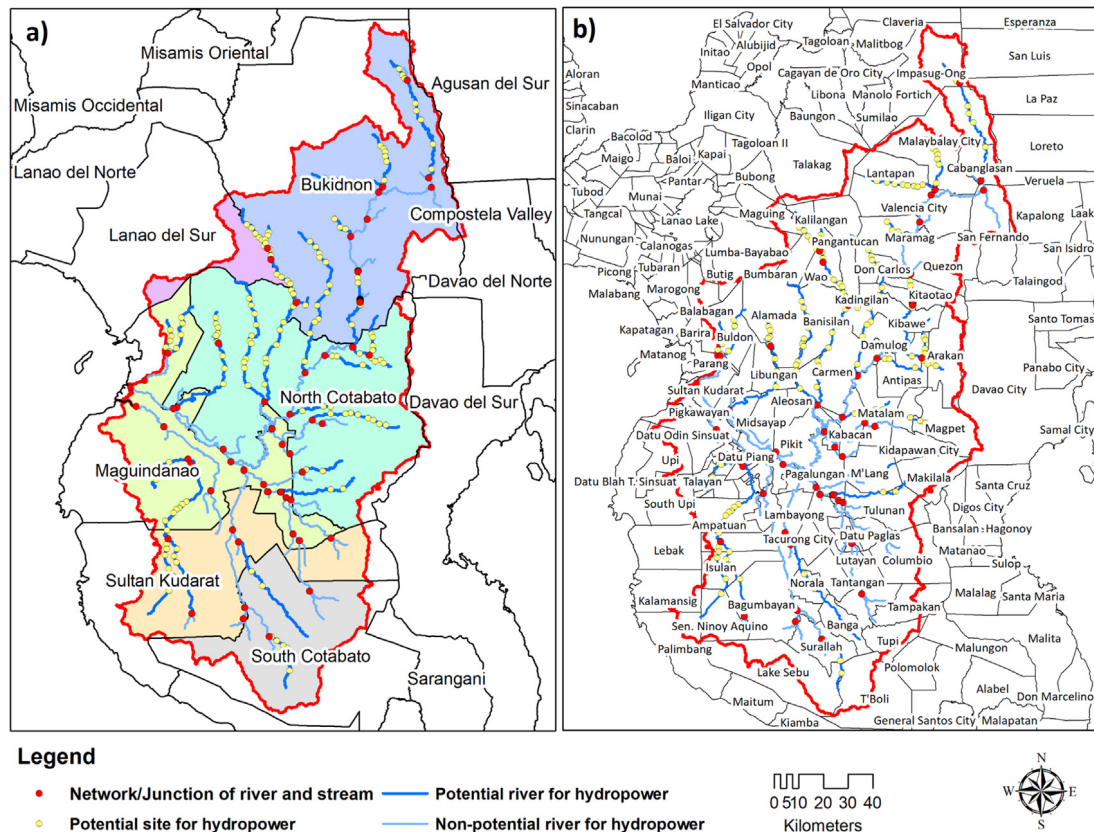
a)

Misamis Oriental
Agusan del Sur
Misamis Occidental
Lanao del Norte
Bukidnon
Compostela Valley
Lanao del Sur
Davao del Norte
North Cotabato
Davao del Sur
Maguindanao
Sultan Kudarat
South Cotabato
Sarangani

b)

El Salvador City
Claveria
Esperanza
Initao
Alubijid
Tagoloan
Malitbog
Impasug-Ong
San Luis
Aloran
Opol
Manticao
Cagayan de Oro City
Libona
Manolo Fortich
La Paz
Sinacaban
Baungon
Sumilao
Clarin
Iligan City
Bacolod
Tagoloan II
Malaybalay City
Loreto
Maigo
Baloi
Kapai
Talakag
Cabanglasan
Pantar
Bubong
Lantapan
Veruela
Tubod
Munai
Valencia City
Kapalong
Laak
Tangcal
Lanao Lake
Maguing
Kalilangan
Maramag
San Fernando
San Isidro
Nunungan
Calanogas
Lumba-Bayabao
Pangantucan
Quezon
Picong
Tubaran
Bumbaran
Wao
Don Carlos
Talaingod
Malabang
Marogong
Butig
Kadingilan
Kitaotao
Balabagan
Alamada
Banisilan
Kibawe
Santo Tomas
Kapatagan
Barira
Buldon
Damulog
Matanog
Parang
Arakan
Panabo City
Libungan
Carmen
Antipas
Sultan Kudarat
Davao City
Aleosan
Pigkawayan
Matalam
Samal City
Midsayap
Magpet
Datu Odin Sinsuat
Kabacan
Pikit
Kidapawan City
Upi
Datu Piang
Pagalungan
M'Lang
Datu Blah T. Sinsuat
Talayan
Makilala
Santa Cruz
South Upi
Digos City
Ampatuan
Lambayong
Tulunan
Bansalan
Hagonoy
Lebak
Tacurong City
Datu Paglas
Matanao
Sulop
Lutayan
Columbio
Isulan
Norala
Tantangan
Malalag
Santa Maria
Kalamansig
Bagumbayan
Tampakan
Sen. Ninoy Aquino
Banga
Tupi
Malita
Palimbang
Surallah
Malungon
Polomolok
Lake Sebu
Alabel
Don Marcelino
T'Boli
Maitum
Kiamba
General Santos City
Malapatan

Legend
Network/Junction of river and stream
Potential river for hydropower
Potential site for hydropower
Non-potential river for hydropower
0 5 10 20 30 40
Kilometers
N
W
E
S